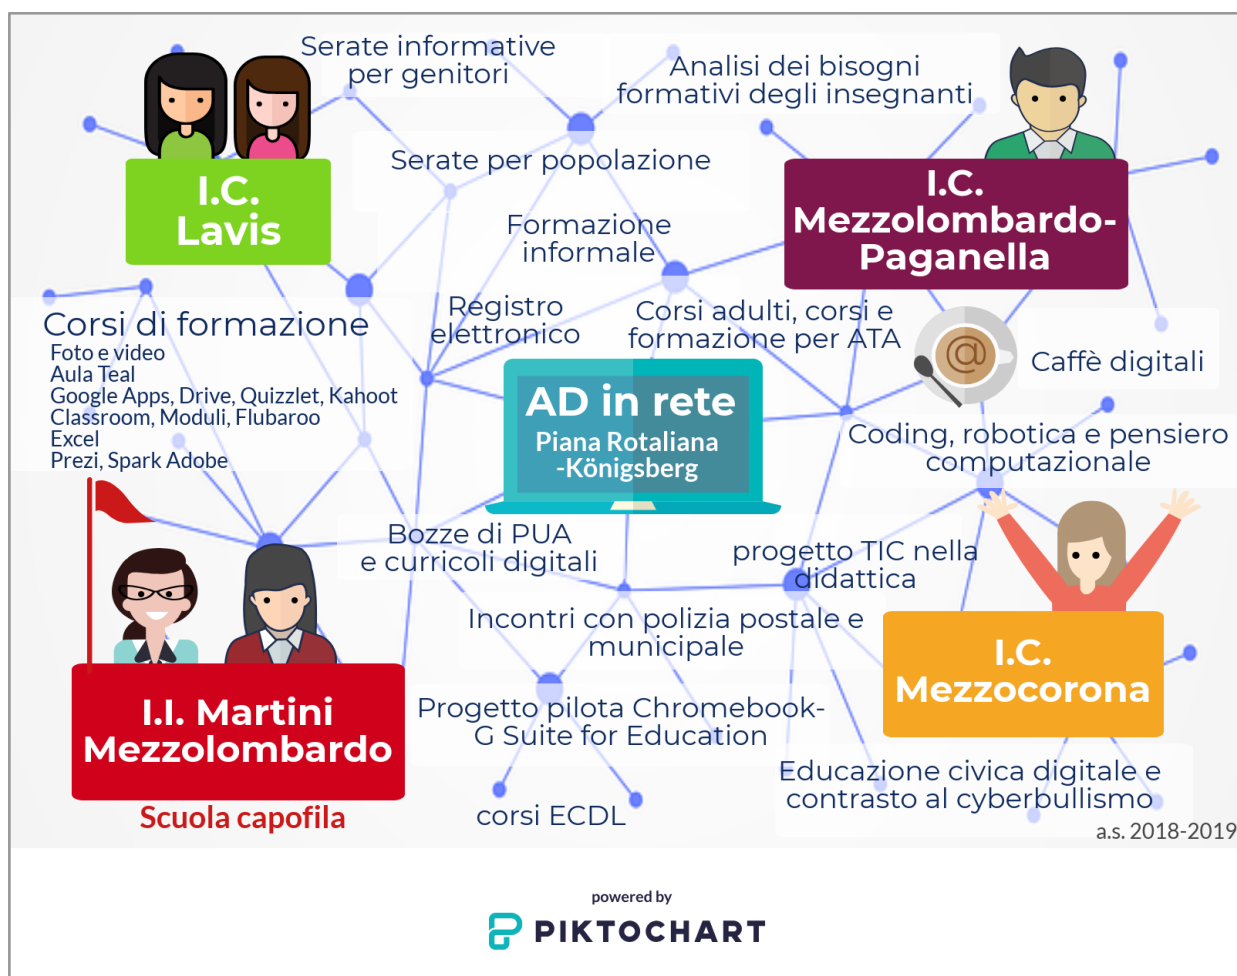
Serate informative per genitori

Analisi dei bisogni formativi degli insegnanti

I.C. Lavis

Serate per popolazione

I.C. Mezzolombardo-Paganella

Formazione informale

Corsi di formazione
Foto e video
Aula Teal
Google Apps, Drive, Quizzlet, Kahoot
Classroom, Moduli, Flubaroo
Excel
Prezi, Spark Adobe

Registro elettronico

Corsi adulti, corsi e formazione per ATA

Caffè digitali

AD in rete
Piana Rotaliana
-Königsberg

Coding, robotica e pensiero computazionale

Bozze di PUA e curricoli digitali

progetto TIC nella didattica

Incontri con polizia postale e municipale

I.C. Mezzocorona

I.I. Martini Mezzolombardo

Progetto pilota Chromebook-G Suite for Education

Educazione civica digitale e contrasto al cyberbullismo

Scuola capofila

corsi ECDL

a.s. 2018-2019

powered by
PIKTOCHART